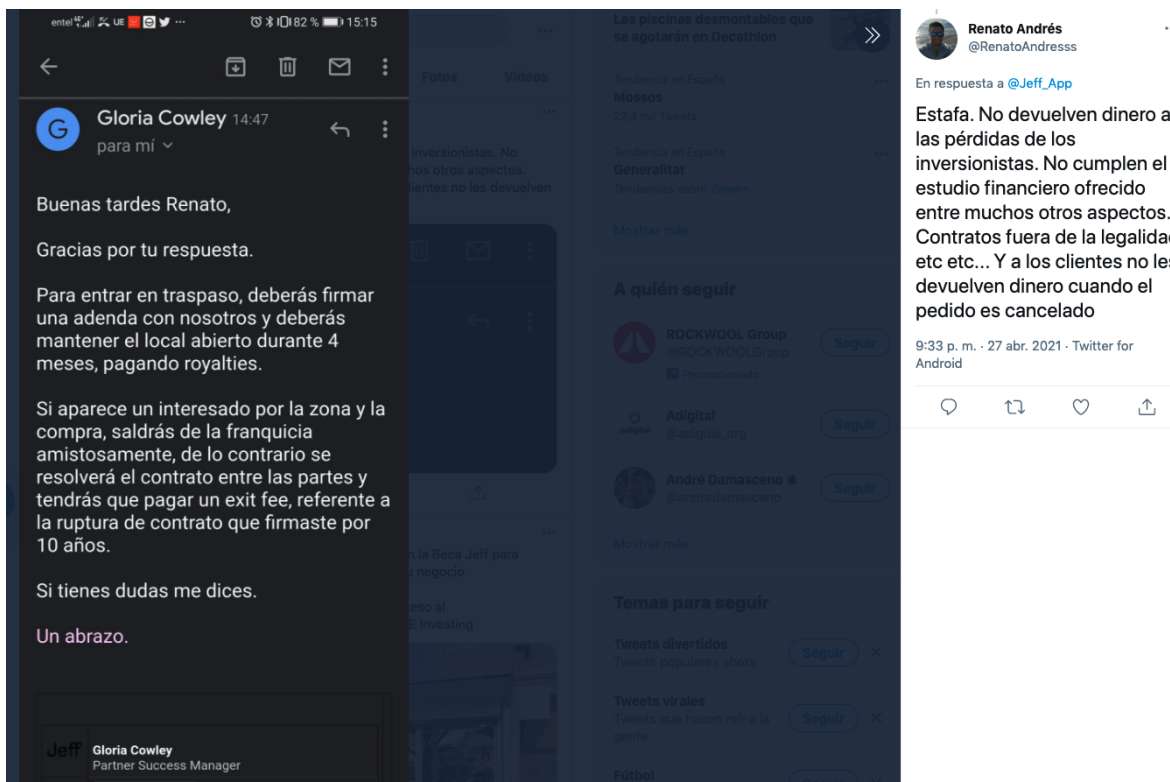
entel 82 % 15:15

Gloria Cowley 14:47
para mí

Buenas tardes Renato,

Gracias por tu respuesta.

Para entrar en traspaso, deberás firmar una adenda con nosotros y deberás mantener el local abierto durante 4 meses, pagando royalties.

Si aparece un interesado por la zona y la compra, saldrás de la franquicia amistosamente, de lo contrario se resolverá el contrato entre las partes y tendrás que pagar un exit fee, referente a la ruptura de contrato que firmaste por 10 años.

Si tienes dudas me dices.

Un abrazo.

Jeff Gloria Cowley
Partner Success Manager

Las piscinas desmontables que se agotarán en Decathlon

Fotos Vídeos

inversionistas. No hos otros aspectos. ientes no les devuelven

Tendencia en España
Mossos
22,4 mil Tweets

Tendencia en España
Generalitat
Tendencias sobre: Govern

Mostrar más

A quién seguir

ROCKWOOL Group
@ROCKWOOLGroup
Promocionado
Seguir

Adigital
@adigital_org
Seguir

André Damasceno
@andredamasceno
Seguir

Mostrar más

n la Beca Jeff para u negocio

eso al E Investing

Temas para seguir

Tweets divertidos
Tweets populares ahora
Seguir

Tweets virales
Tweets que hacen reír a la gente
Seguir

Fútbol

Renato Andrés
@RenatoAndresss

En respuesta a @Jeff_App

Estafa. No devuelven dinero a las pérdidas de los inversionistas. No cumplen el estudio financiero ofrecido entre muchos otros aspectos. Contratos fuera de la legalidad etc etc... Y a los clientes no les devuelven dinero cuando el pedido es cancelado

9:33 p. m. · 27 abr. 2021 · Twitter for Android